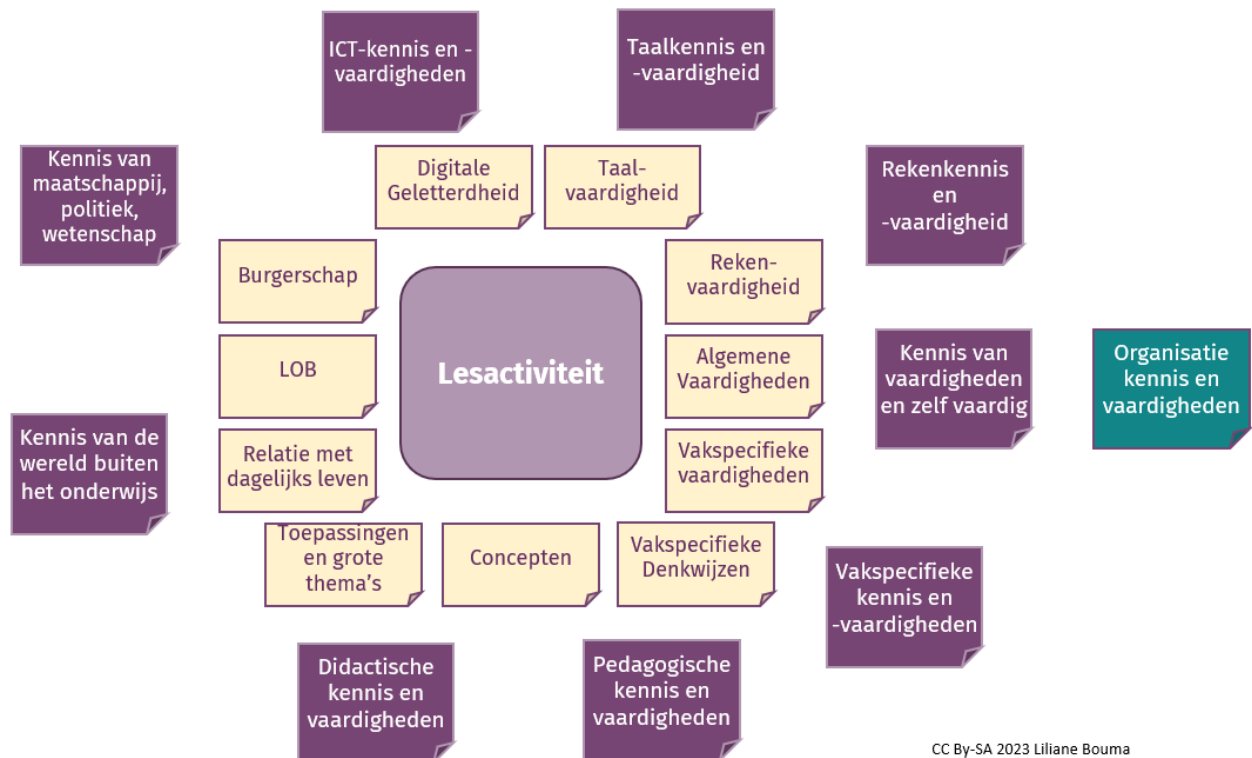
ICT-kennis en -vaardigheden

Taalkennis en -vaardigheid

Kennis van maatschappij, politiek, wetenschap

Digitale Geletterdheid

Taal-vaardigheid

Rekenkennis en -vaardigheid

Burgerschap

Reken-vaardigheid

Lesactiviteit

LOB

Algemene Vaardigheden

Kennis van vaardigheden en zelf vaardig

Organisatie kennis en vaardigheden

Kennis van de wereld buiten het onderwijs

Relatie met dagelijks leven

Vakspecifieke vaardigheden

Toepassingen en grote thema's

Concepten

Vakspecifieke Denkwijzen

Vakspecifieke kennis en -vaardigheden

Didactische kennis en vaardigheden

Pedagogische kennis en vaardigheden

CC By-SA 2023 Liliane Bouma